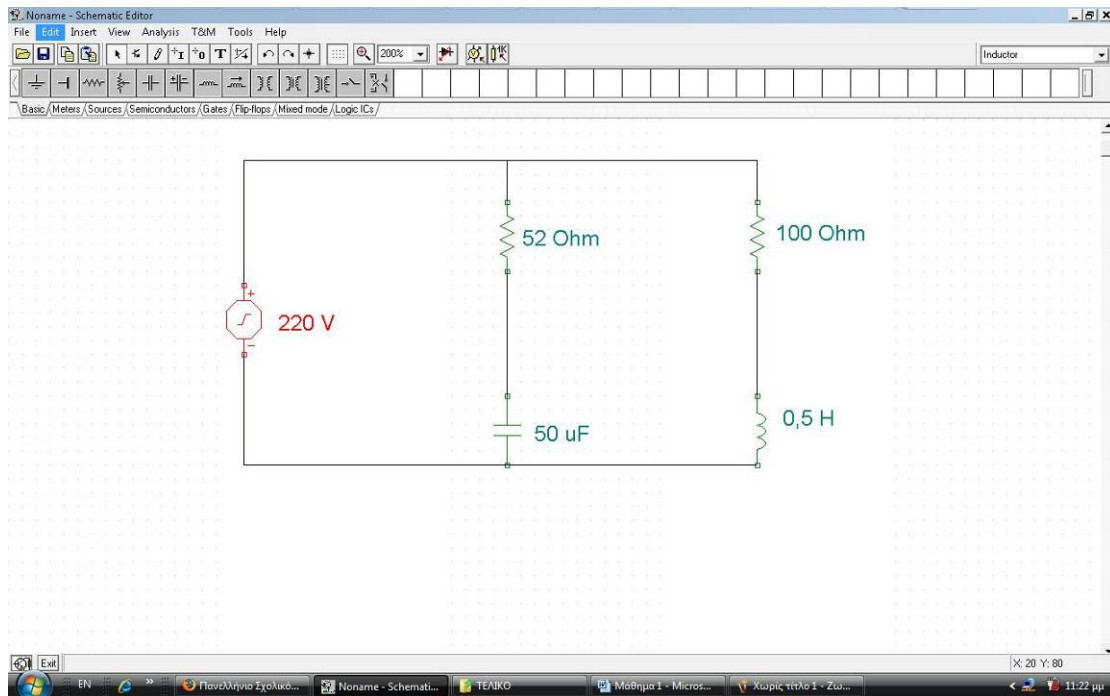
Noname - Schematic Editor

File Edit Insert View Analysis T&M Tools Help

200%

Inductor

Basic Meters Sources Semiconductors Gates Flip-flops Mixed mode Logic ICs

52 Ohm

100 Ohm

220 V

50 uF

0,5 H

Exit

X: 20 Y: 80

EN

Πανελλήνιο Σχολικό...

Noname - Schemati...

ΤΕΛΙΚΟ

Μάθημα 1 - Micros...

Χωρίς τίτλο 1 - Ζω...

11:22 μμ